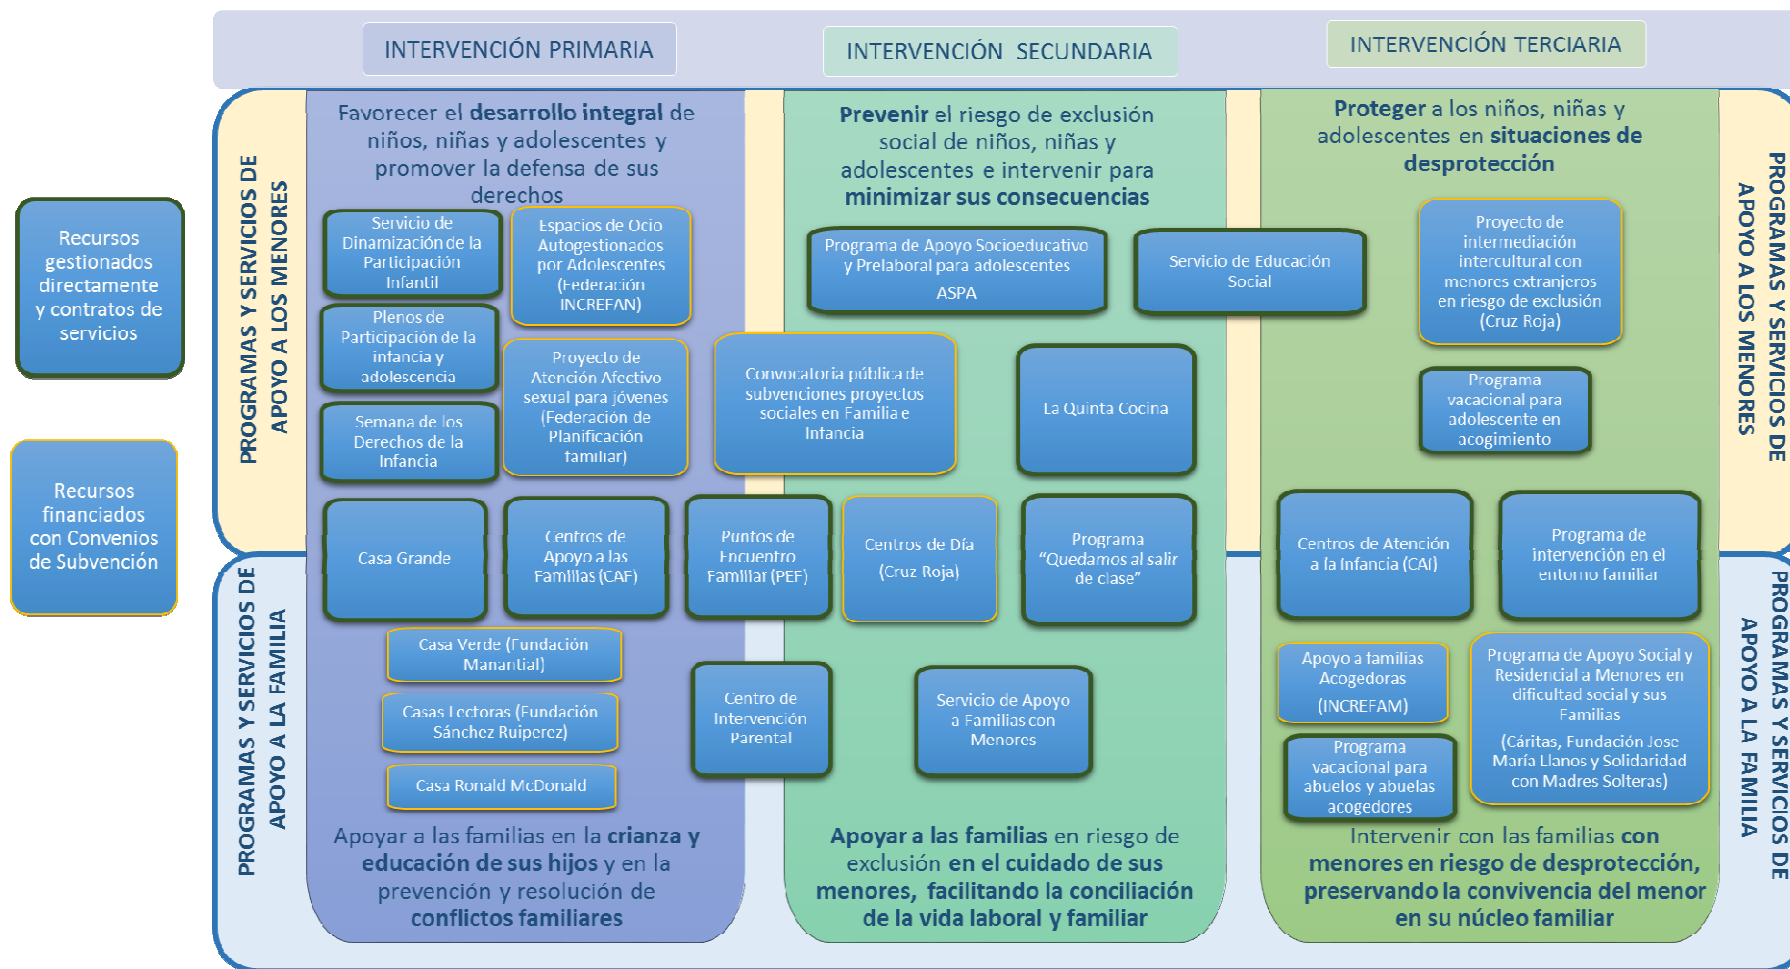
Recursos gestionados directamente y contratos de servicios

Recursos financiados con Convenios de Subvención

INTERVENCIÓN PRIMARIA

INTERVENCIÓN SECUNDARIA

INTERVENCIÓN TERCIARIA

PROGRAMAS Y SERVICIOS DE APOYO A LOS MENORES

PROGRAMAS Y SERVICIOS DE APOYO A LA FAMILIA

Favorecer el desarrollo integral de niños, niñas y adolescentes y promover la defensa de sus derechos

Servicio de Dinamización de la Participación Infantil

Espacios de Ocio Autogestionados por Adolescentes (Federación INCREFAN)

Plenos de Participación de la infancia y adolescencia

Proyecto de Atención Afectivo sexual para jóvenes (Federación de Planificación familiar)

Semana de los Derechos de la Infancia

Prevenir el riesgo de exclusión social de niños, niñas y adolescentes e intervenir para minimizar sus consecuencias

Programa de Apoyo Socioeducativo y Prelaboral para adolescentes ASPA

Servicio de Educación Social

Convocatoria pública de subvenciones proyectos sociales en Familia e Infancia

La Quinta Cocina

Proteger a los niños, niñas y adolescentes en situaciones de desprotección

Proyecto de intermediación intercultural con menores extranjeros en riesgo de exclusión (Cruz Roja)

Programa vacacional para adolescente en acogimiento

Casa Grande

Centros de Apoyo a las Familias (CAF)

Puntos de Encuentro Familiar (PEF)

Centros de Día (Cruz Roja)

Programa “Quedamos al salir de clase”

Centros de Atención a la Infancia (CAI)

Programa de intervención en el entorno familiar

Casa Verde (Fundación Manantial)

Casas Lectoras (Fundación Sánchez Ruipérez)

Casa Ronald McDonald

Centro de Intervención Parental

Servicio de Apoyo a Familias con Menores

Apoyo a familias Acogedoras (INCREFAM)

Programa vacacional para abuelos y abuelas acogedores

Programa de Apoyo Social y Residencial a Menores en dificultad social y sus Familias (Cáritas, Fundación Jose María Llanos y Solidaridad con Madres Solteras)

Apoyar a las familias en la crianza y educación de sus hijos y en la prevención y resolución de conflictos familiares

Apoyar a las familias en riesgo de exclusión en el cuidado de sus menores, facilitando la conciliación de la vida laboral y familiar

Intervenir con las familias con menores en riesgo de desprotección, preservando la convivencia del menor en su núcleo familiar

PROGRAMAS Y SERVICIOS DE APOYO A LOS MENORES

PROGRAMAS Y SERVICIOS DE APOYO A LA FAMILIA